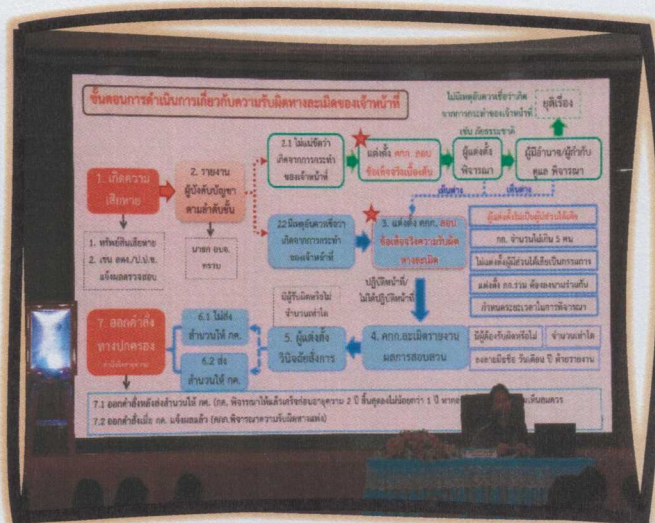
ขั้นตอนการดำเนินการเกี่ยวกับความรับผิดทางละเมิดของเจ้าหน้าที่

ไม่มีเหตุอันควรเชื่อว่าเกิดจากการกระทำของเจ้าหน้าที่

ยุติเรื่อง

เช่น ภัยธรรมชาติ

1. เกิดความเสียหาย

1. ทรัพย์สินเสียหาย
2. เช่น อปท./ป.ป.ช. แจ้งผลตรวจสอบ

2. รายงานผู้บังคับบัญชาตามลำดับชั้น

นายก อบจ. ทราบ

2.1 ไม่แน่ชัดว่าเกิดจากการกระทำของเจ้าหน้าที่

แต่งตั้ง คกก. สอบข้อเท็จจริงเบื้องต้น

ผู้แต่งตั้งพิจารณา

ผู้มีอำนาจ/ผู้กำกับดูแล พิจารณา

เห็นต่าง

เห็นต่าง

2.2 มีเหตุอันควรเชื่อว่าเกิดจากการกระทำของเจ้าหน้าที่

3. แต่งตั้ง คกก. สอบข้อเท็จจริงความรับผิดทางละเมิด

ผู้แต่งตั้ง ระบุผู้ต้องรับผิด

กก. จำนวนไม่เกิน 5 คน

ไม่แต่งตั้งผู้มีส่วนได้เสียเป็นกรรมการ

แต่งตั้ง กก.รวม ต้องลงนามร่วมกัน

กำหนดระยะเวลาในการพิจารณา

ปฏิบัติหน้าที่/ไม่ได้ปฏิบัติหน้าที่

มีผู้รับผิดหรือไม่
จำนวนเท่าใด

7. ออกคำสั่งทางปกครอง

6.1 ไม่ส่งสำนวนให้ กค.

6.2 ส่งสำนวนให้ กค.

5. ผู้แต่งตั้งวินิจฉัยสั่งการ

4. คกก.ละเมิดรายงานผลการสอบสวน

มีผู้ต้องรับผิดหรือไม่
จำนวนเท่าใด

ลงลายมือชื่อ วันเดือน ปี ท้ายรายงาน

7.1 ออกคำสั่งหลังส่งสำนวนให้ กค. (กค. พิจารณาให้แล้วเสร็จก่อนอายุความ 2 ปี สิ้นสุดลงไม่น้อยกว่า 1 ปี หากไม่ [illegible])
7.2 ออกคำสั่งเมื่อ กค. แจ้งผลแล้ว (คปภ.พิจารณาความรับผิดทางแพ่ง)